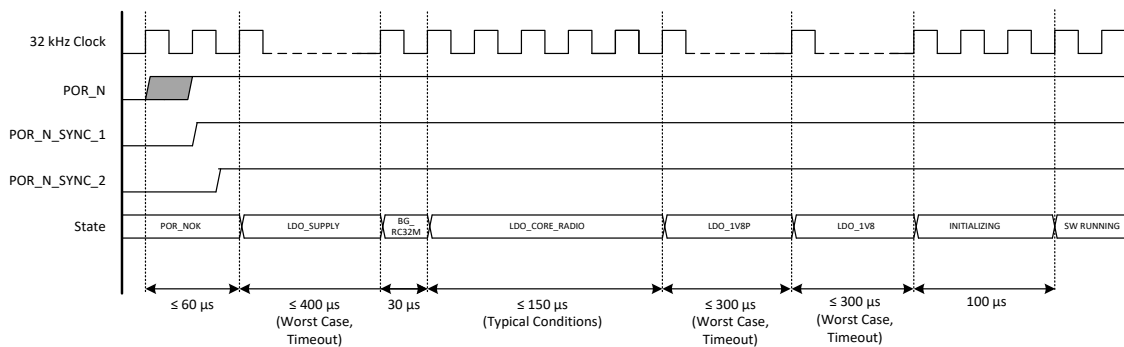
32 kHz Clock

POR_N

POR_N_SYNC_1

POR_N_SYNC_2

State

POR_NOK

LDO_SUPPLY

BG_ RC32M

LDO_CORE_RADIO

LDO_1V8P

LDO_1V8

INITIALIZING

SW RUNNING

≤ 60 µs

≤ 400 µs (Worst Case, Timeout)

30 µs

≤ 150 µs (Typical Conditions)

≤ 300 µs (Worst Case, Timeout)

≤ 300 µs (Worst Case, Timeout)

100 µs